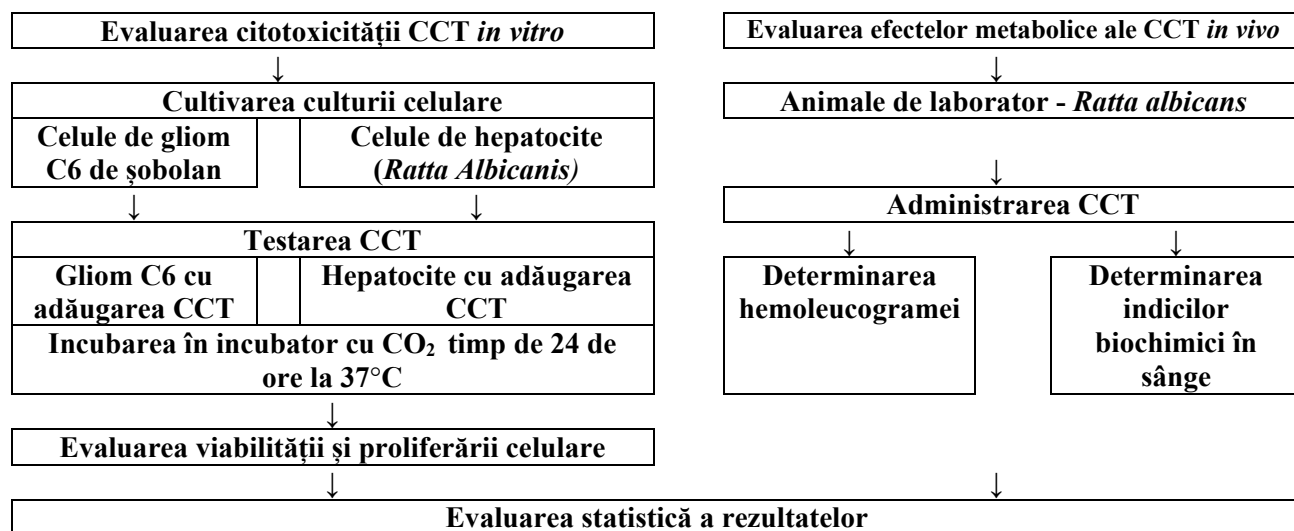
Evaluarea citotoxicității CCT *in vitro*

Cultivarea culturii celulare

Celule de gliom C6 de șobolan

Celule de hepatocite (*Ratta Albicanis)*

Testarea CCT

Gliom C6 cu adăugarea CCT

Hepatocite cu adăugarea CCT

Incubarea în incubator cu $CO_2$ timp de 24 de ore la 37°C

Evaluarea viabilității și proliferării celulare

Evaluarea efectelor metabolice ale CCT *in vivo*

Animale de laborator - *Ratta albicans*

Administrarea CCT

Determinarea hemoleucogramei

Determinarea indicilor biochimici în sânge

Evaluarea statistică a rezultatelor